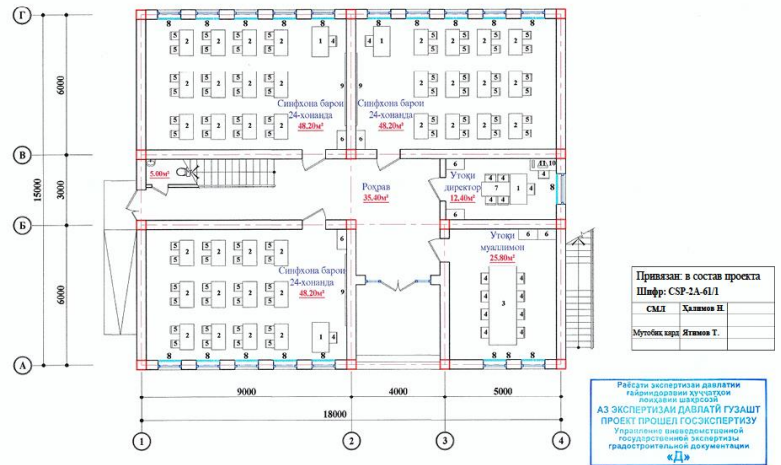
Г
В
Б
А
6000
3000
15000
6000
Синфхона барои 24-хонанда 48.20м²
Синфхона барои 24-хонанда 48.20м²
Синфхона барои 24-хонанда 48.20м²
5.00м²
Роҳрав 35.40м²
Утоқи директор 12.40м²
Утоқи муаллимон 25.80м²
9000
4000
5000
18000
1
2
3
4
Привязан: в состав проекта
Шифр: CSP-2A-61/1
СМЛ Ҳалимов Н.
Мутобиқ кард Ятимов Т.
Раёсати экспертизаи давлатии гайриидоравии ҳуҷҷатҳои лоиҳавии шаҳрсозӣ
АЗ ЭКСПЕРТИЗАИ ДАВЛАТӢ ГУЗАШТ
ПРОЕКТ ПРОШЕЛ ГОСЭКСПЕРТИЗУ
Управление вневедомственной государственной экспертизы градостроительной документации
«Д»